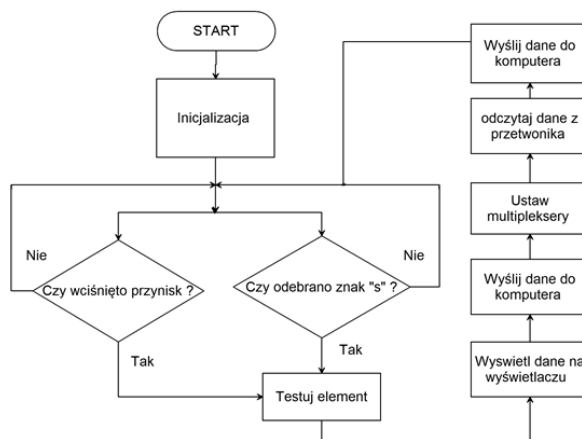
START

Inicjalizacja

Nie

Czy wciśnięto przynisk ?

Tak

Czy odebrano znak "s" ?

Nie

Tak

Testuj element

Wyślij dane do komputera

odczytaj dane z przetwonika

Ustaw multipleksery

Wyślij dane do komputera

Wyswietl dane na wyświetlaczu